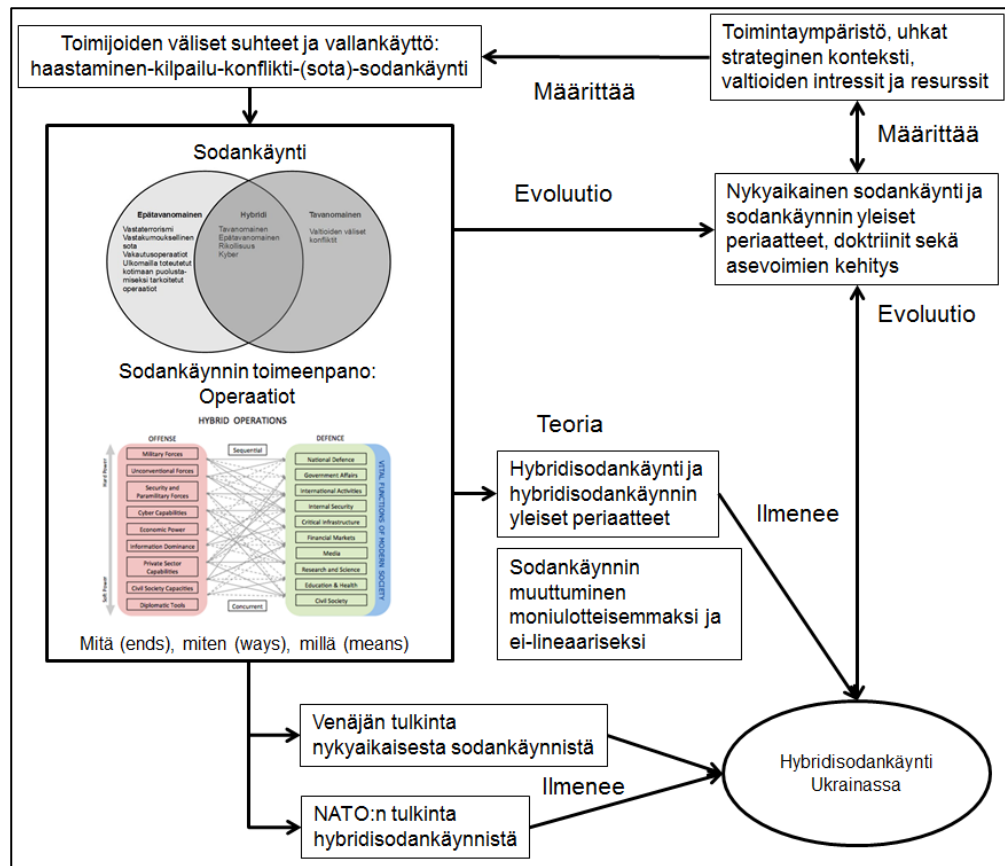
Toimijoiden väliset suhteet ja vallankäyttö: haastaminen-kilpailu-konflikti-(sota)-sodankäynti

Toimintaympäristö, uhkat strateginen konteksti, valtioiden intressit ja resurssit

Määrittää

Määrittää

Sodankäynti

Epätavanomainen
Vastaterrorismi
Vastakumouksellinen sota
Vakautusoperaatiot
Ulkomailla toteutetut kotimaan puolustamiseksi tarkoitetut operaatiot

Hybridi
Tavanomainen
Epätavanomainen
Rikollisuus
Kyber

Tavanomainen
Valtioiden väliset konfliktit

Evoluutio

Nykyaikainen sodankäynti ja sodankäynnin yleiset periaatteet, doktriinit sekä asevoimien kehitys

Evoluutio

Sodankäynnin toimeenpano: Operaatiot

HYBRID OPERATIONS

OFFENSE
Hard Power
Military Forces
Unconventional Forces
Security and Paramilitary Forces
Cyber Capabilities
Economic Power
Information Dominance
Private Sector Capabilities
Civil Society Capacities
Diplomatic Tools
Soft Power

Sequential
Concurrent

DEFENCE
National Defence
Government Affairs
International Activities
Internal Security
Critical Infrastructure
Financial Markets
Media
Research and Science
Education & Health
Civil Society

VITAL FUNCTIONS OF MODERN SOCIETY

Mitä (ends), miten (ways), millä (means)

Teoria

Hybridisodankäynti ja hybridisodankäynnin yleiset periaatteet

Ilmenee

Sodankäynnin muuttuminen moniulotteisemmaksi ja ei-lineaariseksi

Venäjän tulkinta nykyaikaisesta sodankäynnistä

Ilmenee

NATO:n tulkinta hybridisodankäynnistä

Hybridisodankäynti Ukrainassa